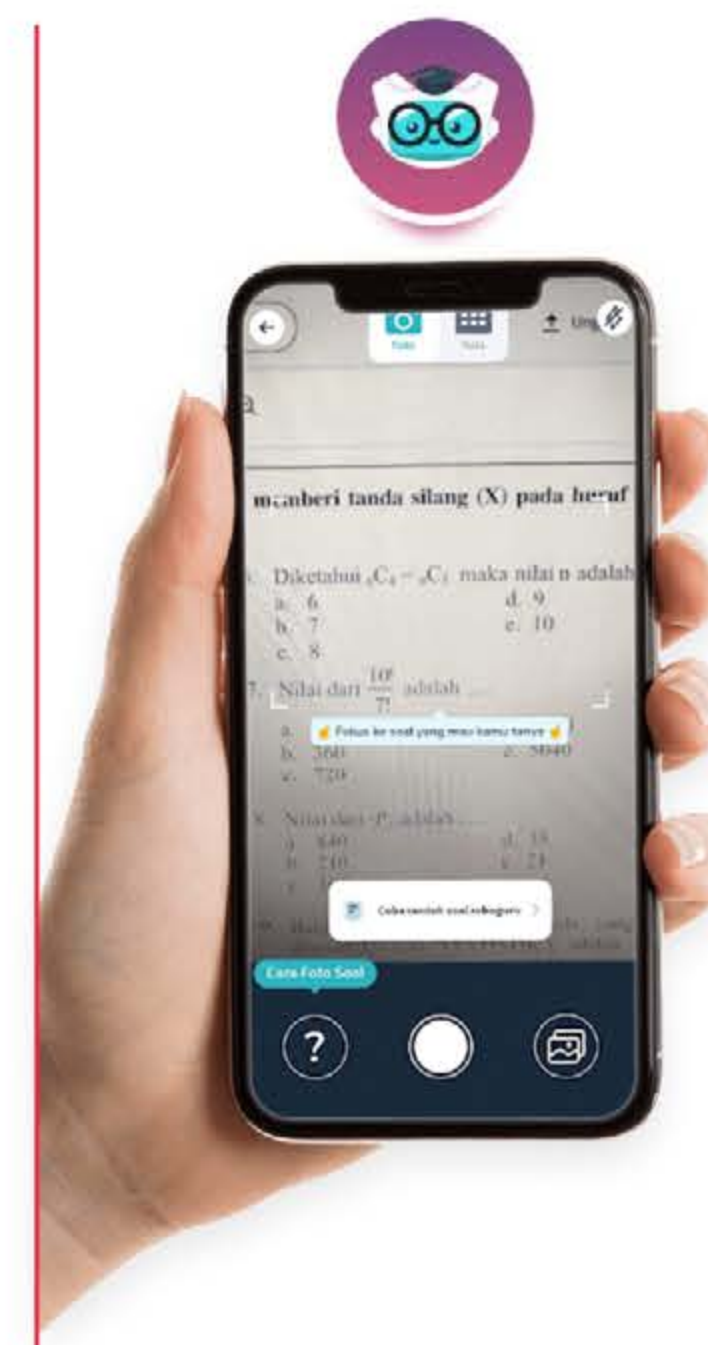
Foto Teks Unggah

memberi tanda silang (X) pada huruf

6. Diketahui $_nC_4 = _nC_3$ maka nilai n adalah
a. 6
b. 7
c. 8
d. 9
e. 10

7. Nilai dari $\frac{10!}{7!}$ adalah ....
a. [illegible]
b. 360
c. 720
e. 5040

☝ Fokus ke soal yang mau kamu tanya ☝

8. Nilai dari $_7P_3$ adalah ....
a. 840
b. 210
c. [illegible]
d. 35
e. 21

Coba contoh soal sebagai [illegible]

Cara Foto Soal

?